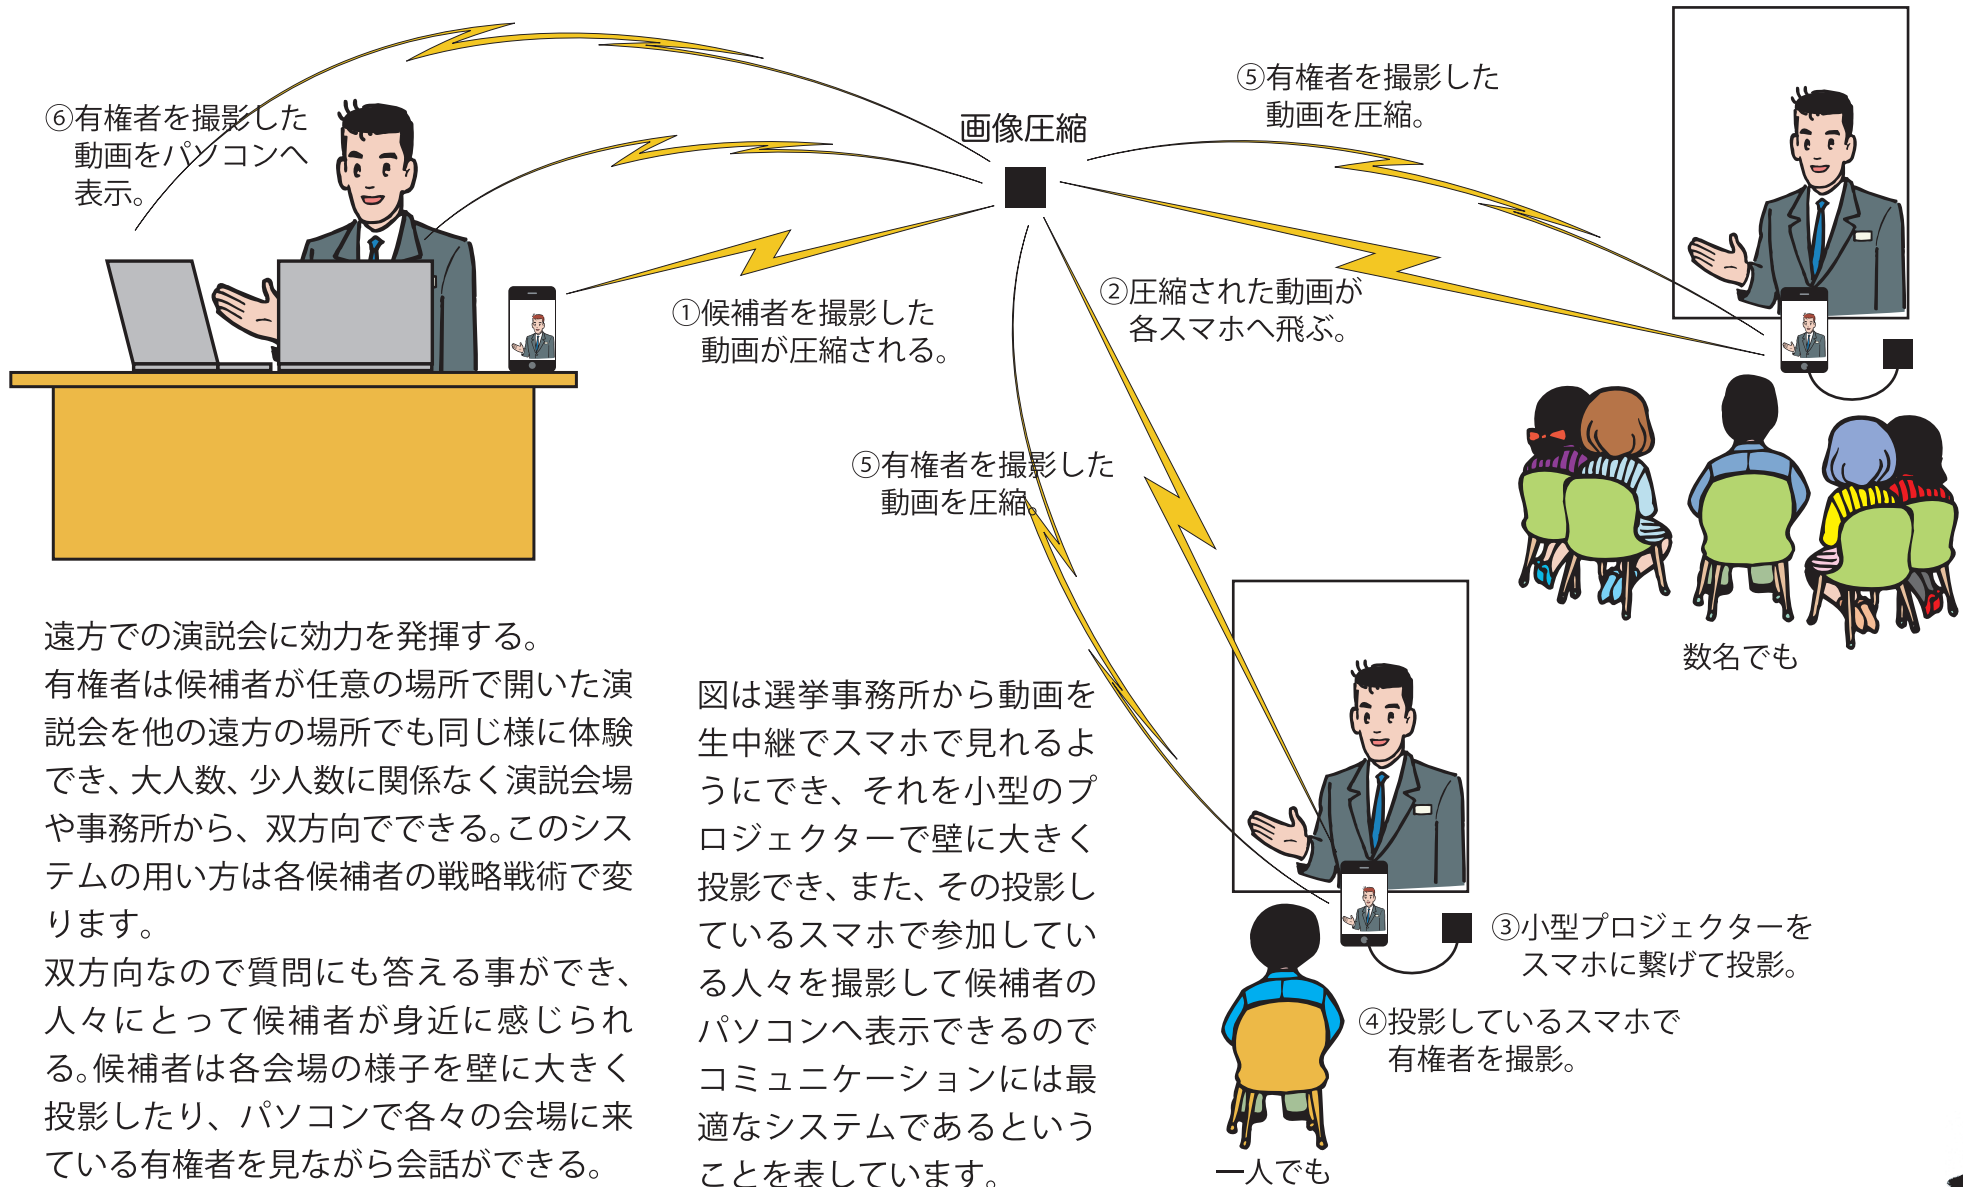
⑥有権者を撮影した
動画をパソコンへ
表示。

画像圧縮

⑤有権者を撮影した
動画を圧縮。

①候補者を撮影した
動画が圧縮される。

②圧縮された動画が
各スマホへ飛ぶ。

⑤有権者を撮影した
動画を圧縮。

数名でも

遠方での演説会に効力を発揮する。
有権者は候補者が任意の場所で開いた演説会を他の遠方の場所でも同じ様に体験でき、大人数、少人数に関係なく演説会場や事務所から、双方向でできる。このシステムの用い方は各候補者の戦略戦術で変ります。
双方向なので質問にも答える事ができ、人々にとって候補者が身近に感じられる。候補者は各会場の様子を壁に大きく投影したり、パソコンで各々の会場に来ている有権者を見ながら会話ができる。

図は選挙事務所から動画を生中継でスマホで見れるようにでき、それを小型のプロジェクターで壁に大きく投影でき、また、その投影しているスマホで参加している人々を撮影して候補者のパソコンへ表示できるのでコミュニケーションには最適なシステムであるということを表しています。

③小型プロジェクターを
スマホに繋げて投影。

④投影しているスマホで
有権者を撮影。

一人でも